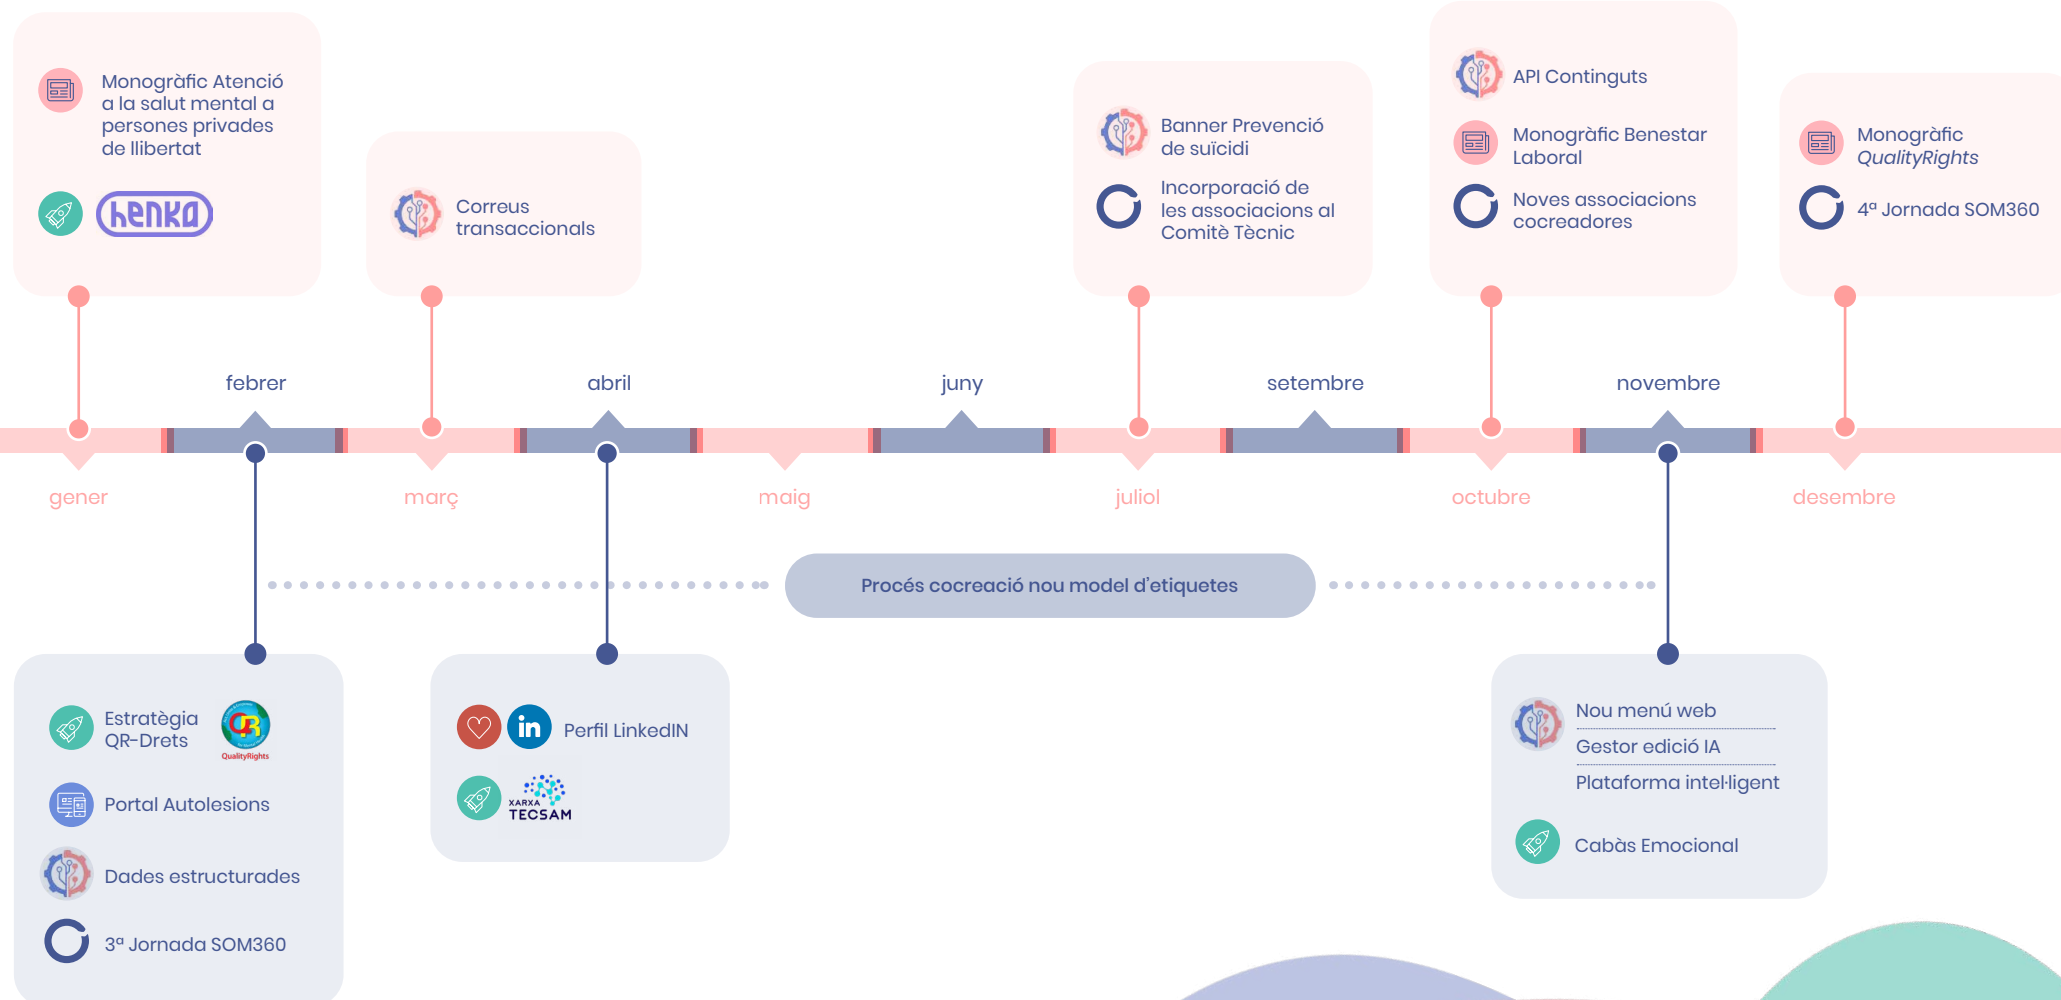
Monogràfic Atenció a la salut mental a persones privades de llibertat

henka

Correus transaccionals

Banner Prevenció de suïcidi

Incorporació de les associacions al Comitè Tècnic

API Continguts

Monogràfic Benestar Laboral

Noves associacions cocreadores

Monogràfic *QualityRights*

4ª Jornada SOM360

febrer

abril

juny

setembre

novembre

gener

març

maig

juliol

octubre

desembre

Procés cocreació nou model d'etiquetes

Estratègia QR-Drets

QualityRights

Portal Autolesions

Dades estructurades

3ª Jornada SOM360

Perfil LinkedIN

XARXA TECSAM

Nou menú web

Gestor edició IA

Plataforma intel·ligent

Cabàs Emocional